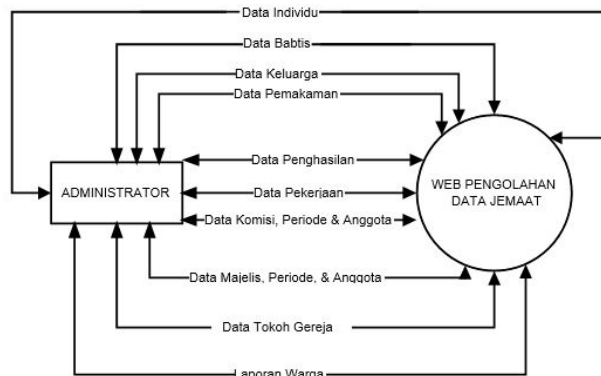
Data Individu
Data Babtis
Data Keluarga
Data Pemakaman
Data Penghasilan
Data Pekerjaan
Data Komisi, Periode & Anggota
ADMINISTRATOR
WEB PENGOLAHAN DATA JEMAAT
Data Majelis, Periode, & Anggota
Data Tokoh Gereja
Laporan Warga